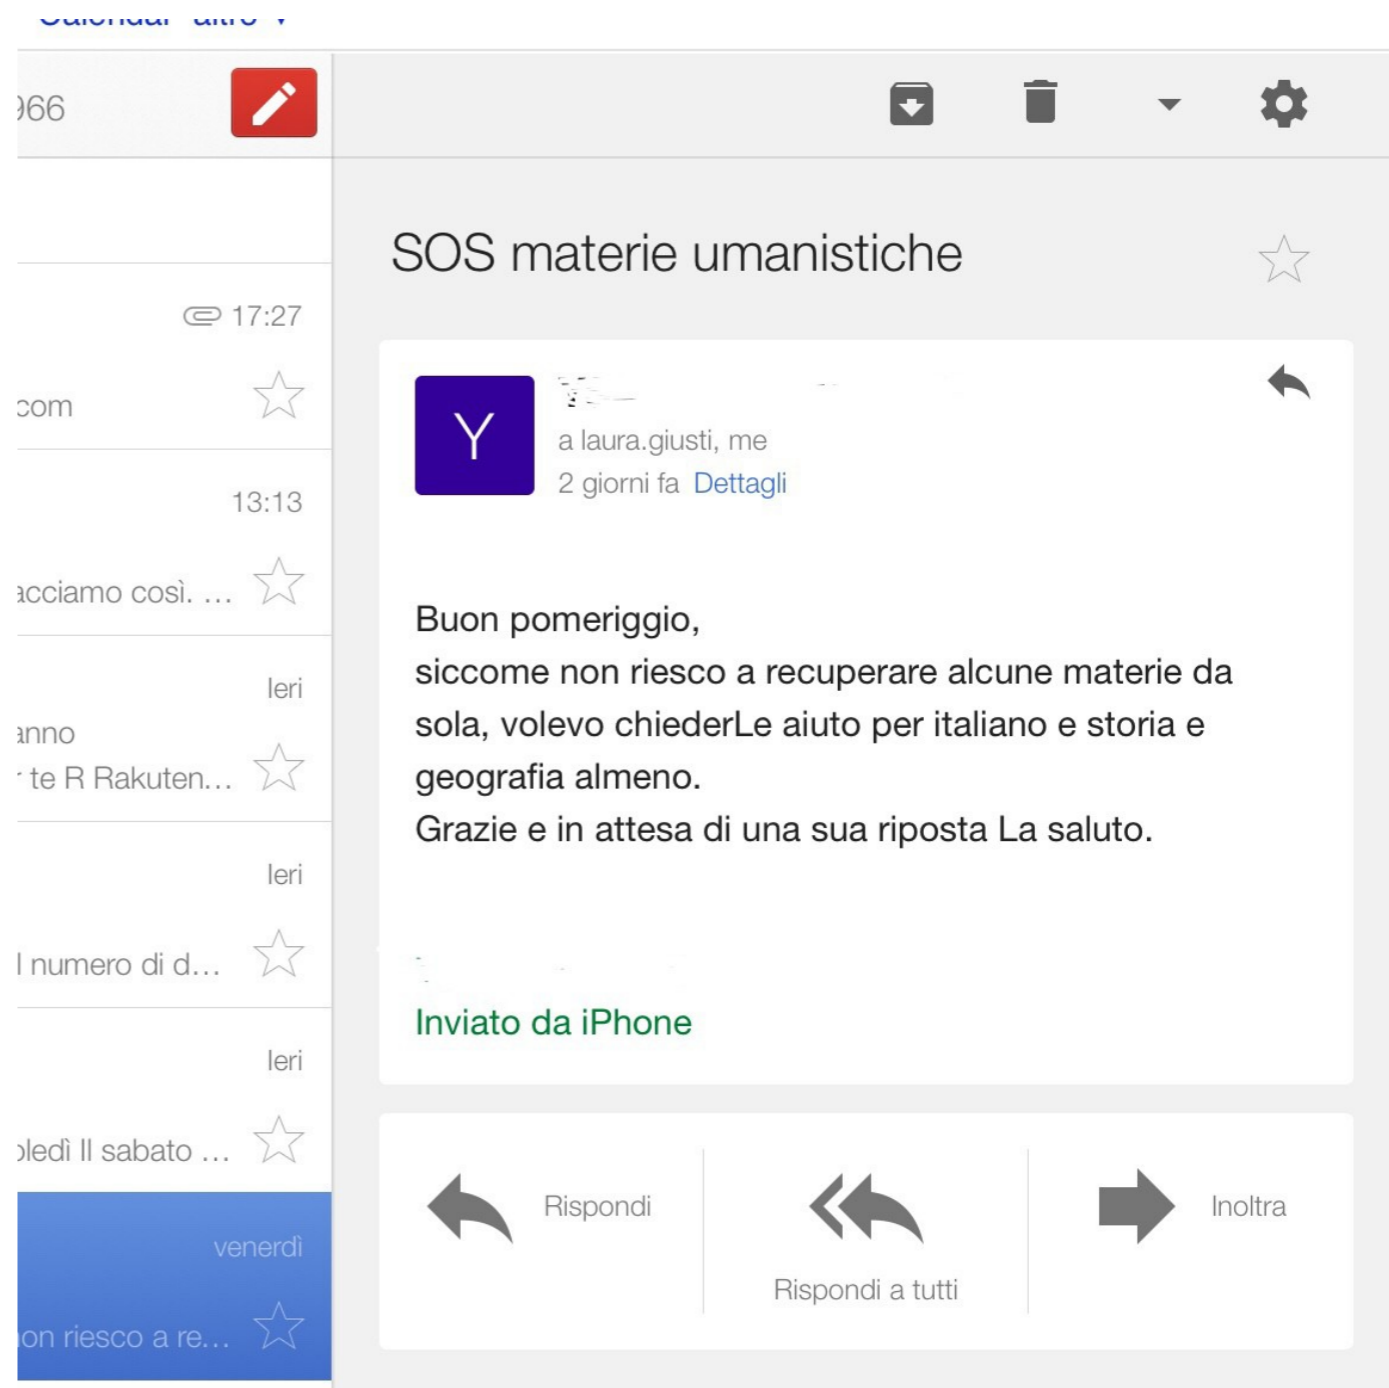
Calendar altro

966

17:27
com

13:13
acciamo così. …

Ieri
anno
te R Rakuten…

Ieri
l numero di d…

Ieri
oledì Il sabato …

venerdì
on riesco a re…

SOS materie umanistiche

Y
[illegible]
a laura.giusti, me
2 giorni fa Dettagli

Buon pomeriggio,
siccome non riesco a recuperare alcune materie da sola, volevo chiederLe aiuto per italiano e storia e geografia almeno.
Grazie e in attesa di una sua riposta La saluto.

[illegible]

Inviato da iPhone

Rispondi
Rispondi a tutti
Inoltra